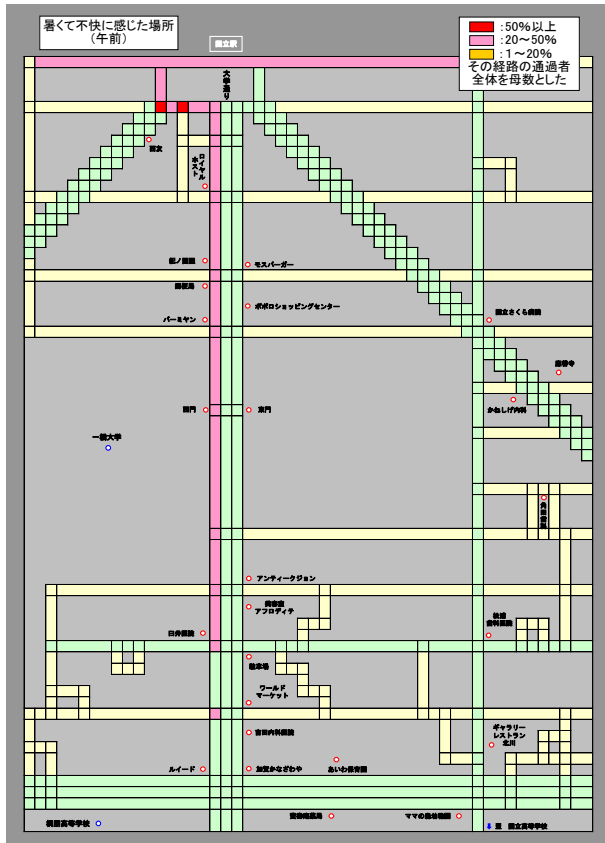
暑くて不快に感じた場所
（午前）

国立駅

:50%以上
:20～50%
:1～20%
その経路の通過者全体を母数とした

大学通り

紀文

ロイヤルホスト

松ノ屋

郵便局

バーミヤン

モスバーガー

ポポロショッピングセンター

国立さくら病院

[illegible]

かねしげ内科

西門

東門

一橋大学

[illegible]

アンティークジョン

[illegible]
アフロディテ

臼井医院

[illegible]
歯科医院

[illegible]

ワールド
マーケット

ギャラリー
レストラン
北川

吉田内科医院

ルイード

加賀かなざわや

あいわ保育園

桐朋高等学校

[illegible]

ママの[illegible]

国立高等学校